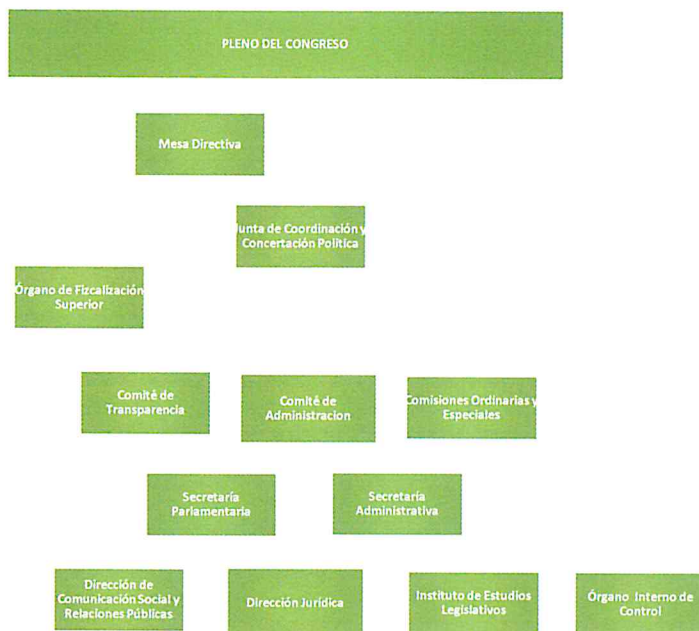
PLENO DEL CONGRESO

Mesa Directiva

Junta de Coordinación y Concertación Política

Órgano de Fizcalización Superior

Comité de Transparencia

Comité de Administracion

Comisiones Ordinarias y Especiales

Secretaría Parlamentaria

Secretaría Administrativa

Dirección de Comunicación Social y Relaciones Públicas

Dirección Jurídica

Instituto de Estudios Legislativos

Órgano Interno de Control